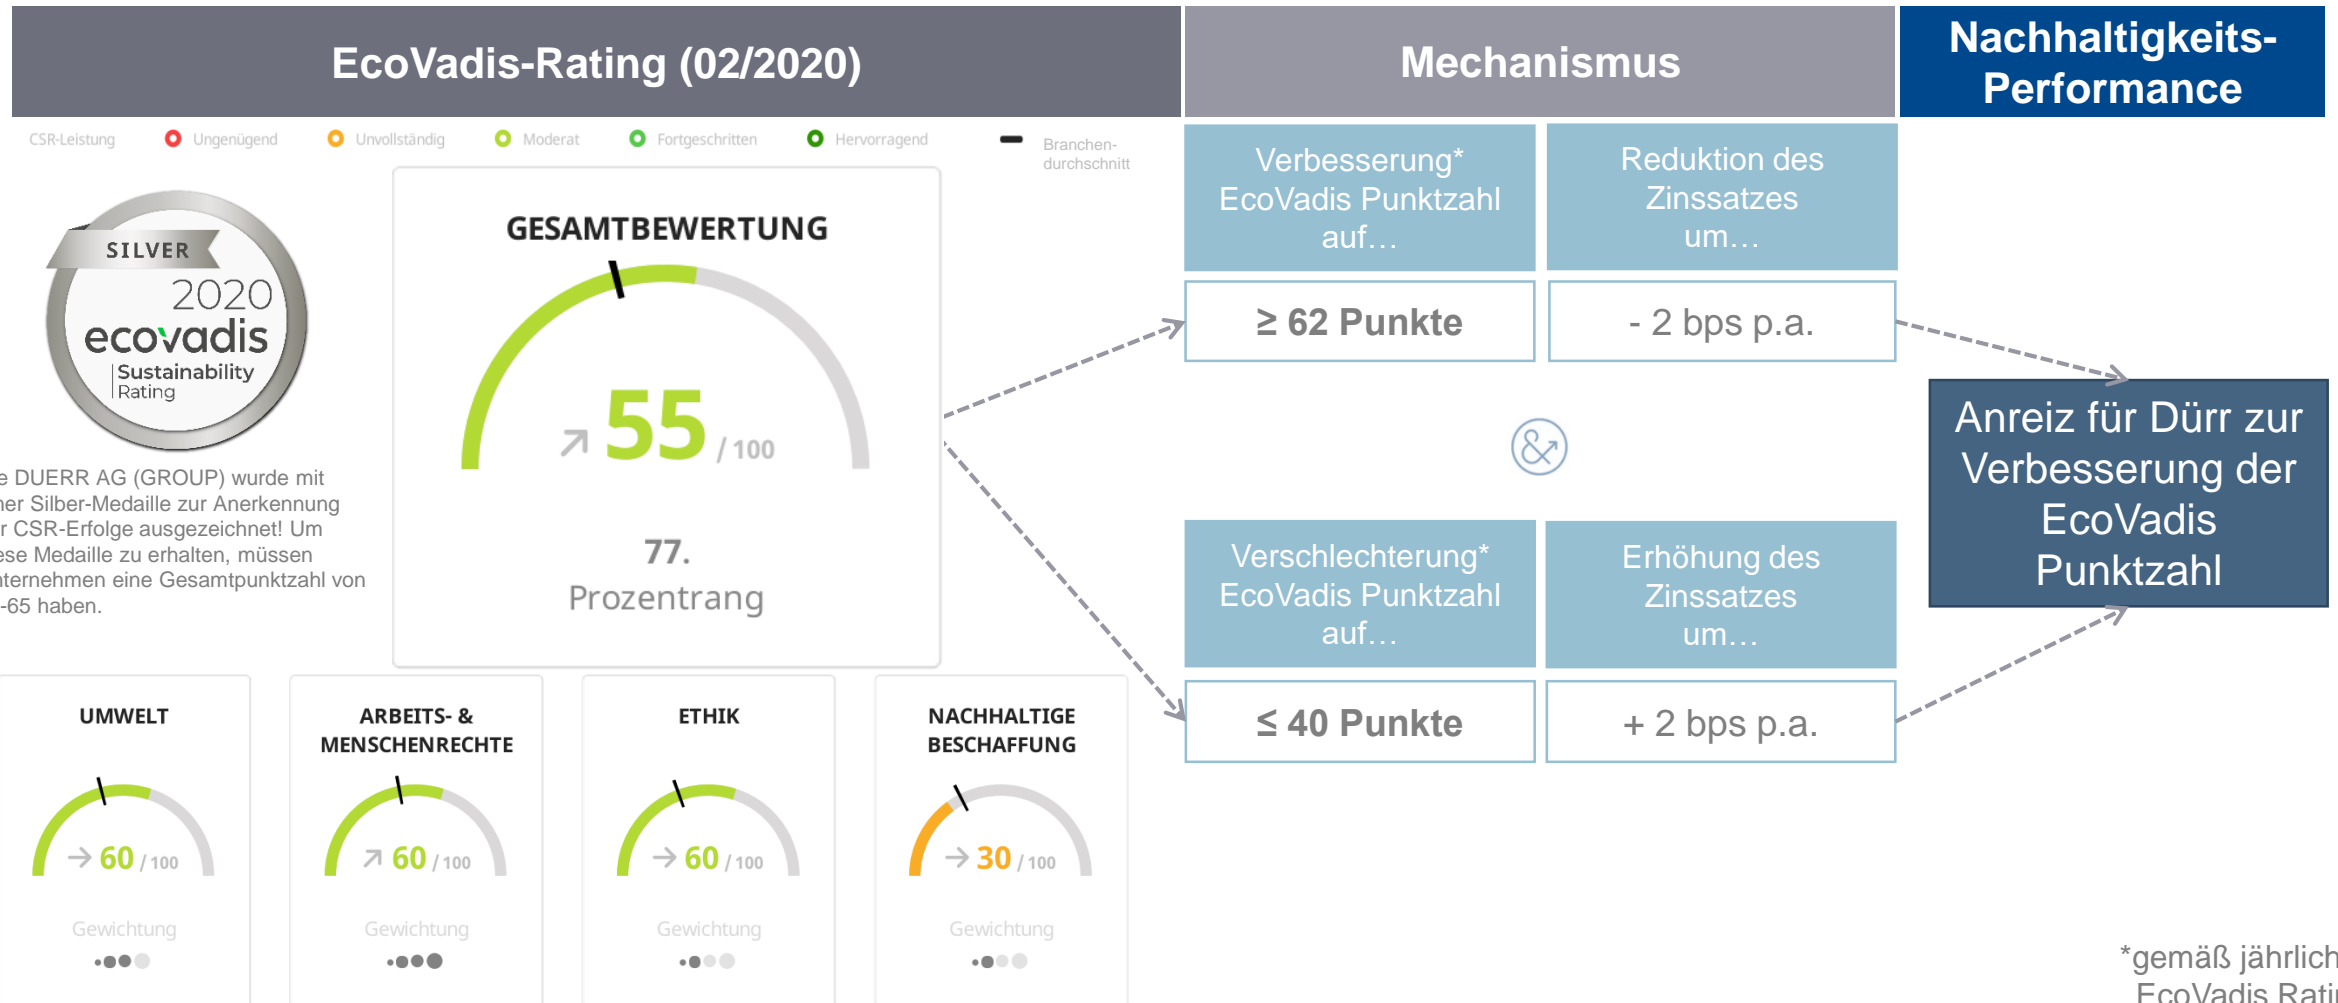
EcoVadis-Rating (02/2020)

Mechanismus

Nachhaltigkeits-Performance

CSR-Leistung Ungenügend Unvollständig Moderat Fortgeschritten Hervorragend Branchen-durchschnitt

SILVER 2020 ecovadis Sustainability Rating

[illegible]e DUERR AG (GROUP) wurde mit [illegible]er Silber-Medaille zur Anerkennung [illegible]r CSR-Erfolge ausgezeichnet! Um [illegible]ese Medaille zu erhalten, müssen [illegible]ternehmen eine Gesamtpunktzahl von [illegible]-65 haben.

GESAMTBEWERTUNG

55 / 100

77. Prozentrang

UMWELT

60 / 100

Gewichtung

ARBEITS- & MENSCHENRECHTE

60 / 100

Gewichtung

ETHIK

60 / 100

Gewichtung

NACHHALTIGE BESCHAFFUNG

30 / 100

Gewichtung

Verbesserung* EcoVadis Punktzahl auf…

Reduktion des Zinssatzes um…

≥ 62 Punkte

- 2 bps p.a.

&

Verschlechterung* EcoVadis Punktzahl auf…

Erhöhung des Zinssatzes um…

≤ 40 Punkte

+ 2 bps p.a.

Anreiz für Dürr zur Verbesserung der EcoVadis Punktzahl

*gemäß jährlich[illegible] EcoVadis Rati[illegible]